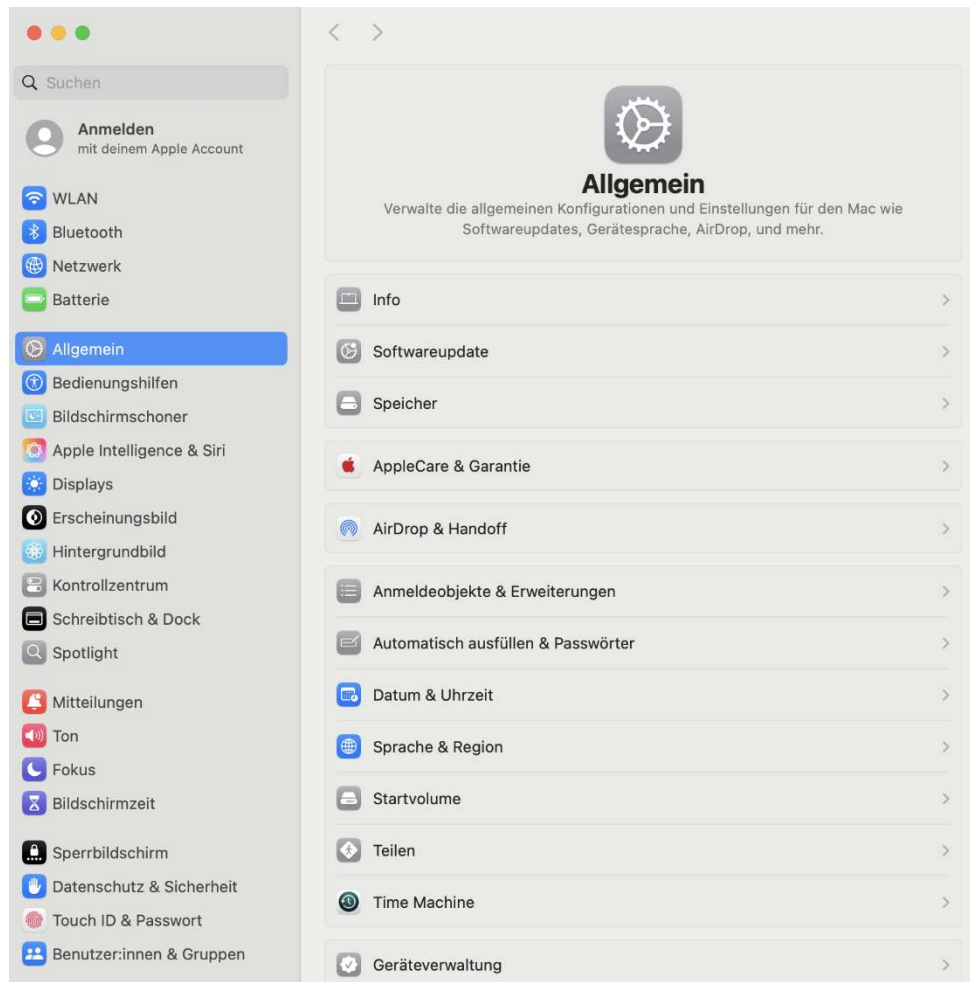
Suchen

Anmelden
mit deinem Apple Account

WLAN
Bluetooth
Netzwerk
Batterie

Allgemein
Bedienungshilfen
Bildschirmschoner
Apple Intelligence & Siri
Displays
Erscheinungsbild
Hintergrundbild
Kontrollzentrum
Schreibtisch & Dock
Spotlight

Mitteilungen
Ton
Fokus
Bildschirmzeit

Sperrbildschirm
Datenschutz & Sicherheit
Touch ID & Passwort
Benutzer:innen & Gruppen

Allgemein
Verwalte die allgemeinen Konfigurationen und Einstellungen für den Mac wie Softwareupdates, Gerätesprache, AirDrop, und mehr.

Info
Softwareupdate
Speicher

AppleCare & Garantie

AirDrop & Handoff

Anmeldeobjekte & Erweiterungen
Automatisch ausfüllen & Passwörter
Datum & Uhrzeit
Sprache & Region
Startvolume
Teilen
Time Machine

Geräteverwaltung